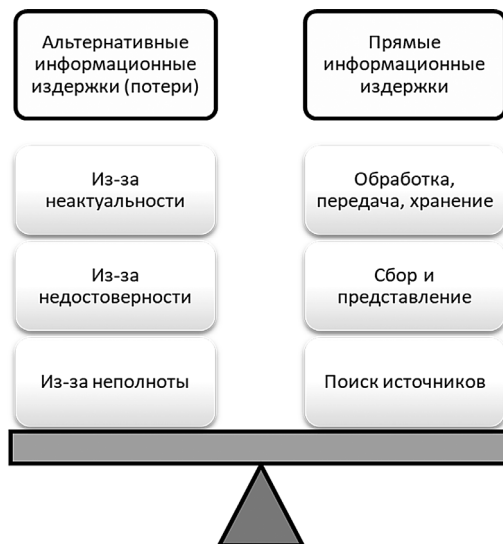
Альтернативные информационные издержки (потери)

Из-за неактуальности

Из-за недостоверности

Из-за неполноты

Прямые информационные издержки

Обработка, передача, хранение

Сбор и представление

Поиск источников